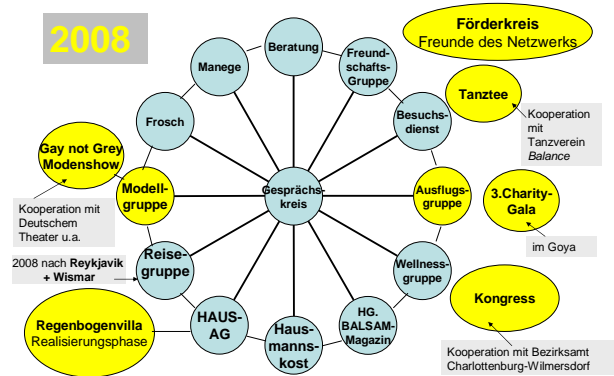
2008

Förderkreis
Freunde des Netzwerks

Beratung

Manege

Freundschafts-Gruppe

Tanztee

Kooperation mit Tanzverein *Balance*

Frosch

Besuchsdienst

Gay not Grey Modenshow

Kooperation mit Deutschem Theater u.a.

Modellgruppe

Gesprächskreis

Ausflugsgruppe

3.Charity-Gala

im Goya

2008 nach **Reykjavik + Wismar**

Reisegruppe

Wellnessgruppe

Kongress

HAUS-AG

HG. BALSAM-Magazin

Regenbogenvilla
Realisierungsphase

Hausmannskost

Kooperation mit Bezirksamt Charlottenburg-Wilmersdorf